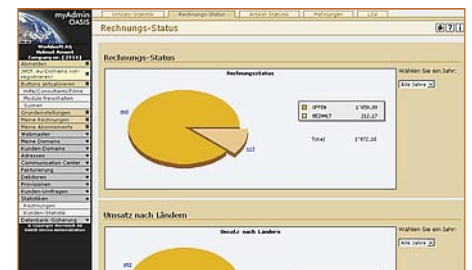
myAdmin OASIS

Worldsoft AG
Helmut Rosent
Company-nr. [2318]

Abmelden
.MOI .eu-Domains vorregistrieren!
Buttons aktualisieren
Hilfe/Consultants/Filme
Module freischalten
Suchen
Grundeinstellungen
Meine Rechnungen
Meine Abonnements
Webmaster
Meine Domains
Kunden-Domains
Adressen
Communication Center
Fakturierung
Debitoren
Provisionen
Kunden-Umfragen
Statistiken
Rechnungen
Kunden-Statistik
Datenbank-Sicherung
© Copyright Worldsoft AG
OASIS Online Administration

Umsatz Statistik | Rechnungs-Status | Artikel Statistik | Mahnungen | LSV

Rechnungs-Status

Rechnungs-Status

Rechnungsstatus

OFFEN 1'659.99
BEZAHLT 212.17

Total 1'872.16

Wählen Sie ein Jahr:
Alle Jahre

Umsatz nach Ländern

Umsatz nach Ländern

Wählen Sie ein Jahr:
Alle Jahre